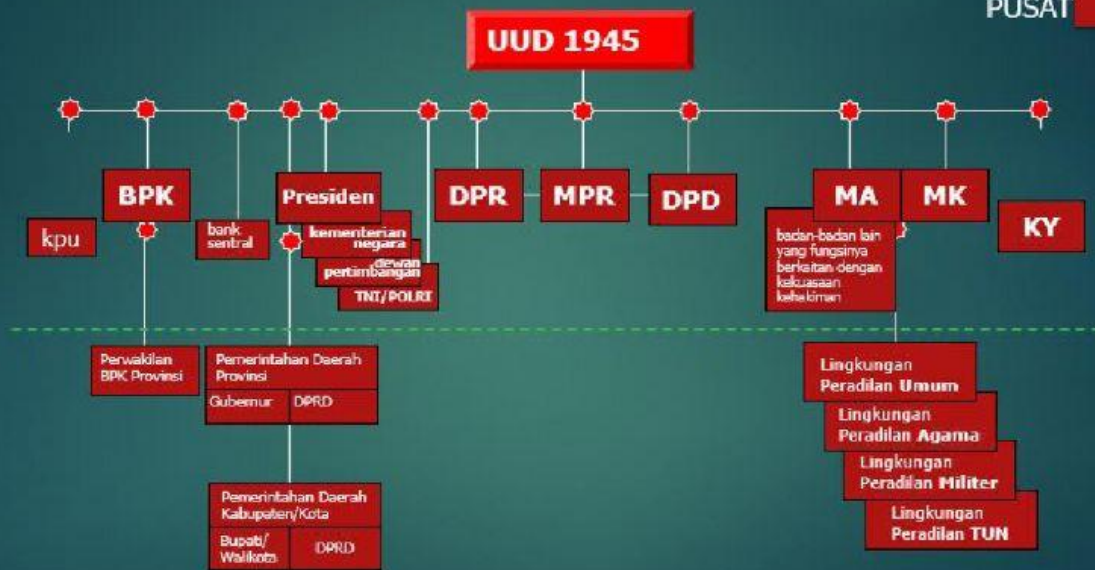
PUSAT

UUD 1945

BPK

kpu

bank sentral

Presiden

kementerian negara

dewan pertimbangan

TNI/POLRI

DPR

MPR

DPD

MA

MK

KY

badan-badan lain yang fungsinya berkaitan dengan kekuasaan kehakiman

Perwakilan BPK Provinsi

Pemerintahan Daerah Provinsi

Gubernur

DPRD

Pemerintahan Daerah Kabupaten/Kota

Bupati/ Walikota

DPRD

Lingkungan Peradilan Umum

Lingkungan Peradilan Agama

Lingkungan Peradilan Militer

Lingkungan Peradilan TUN